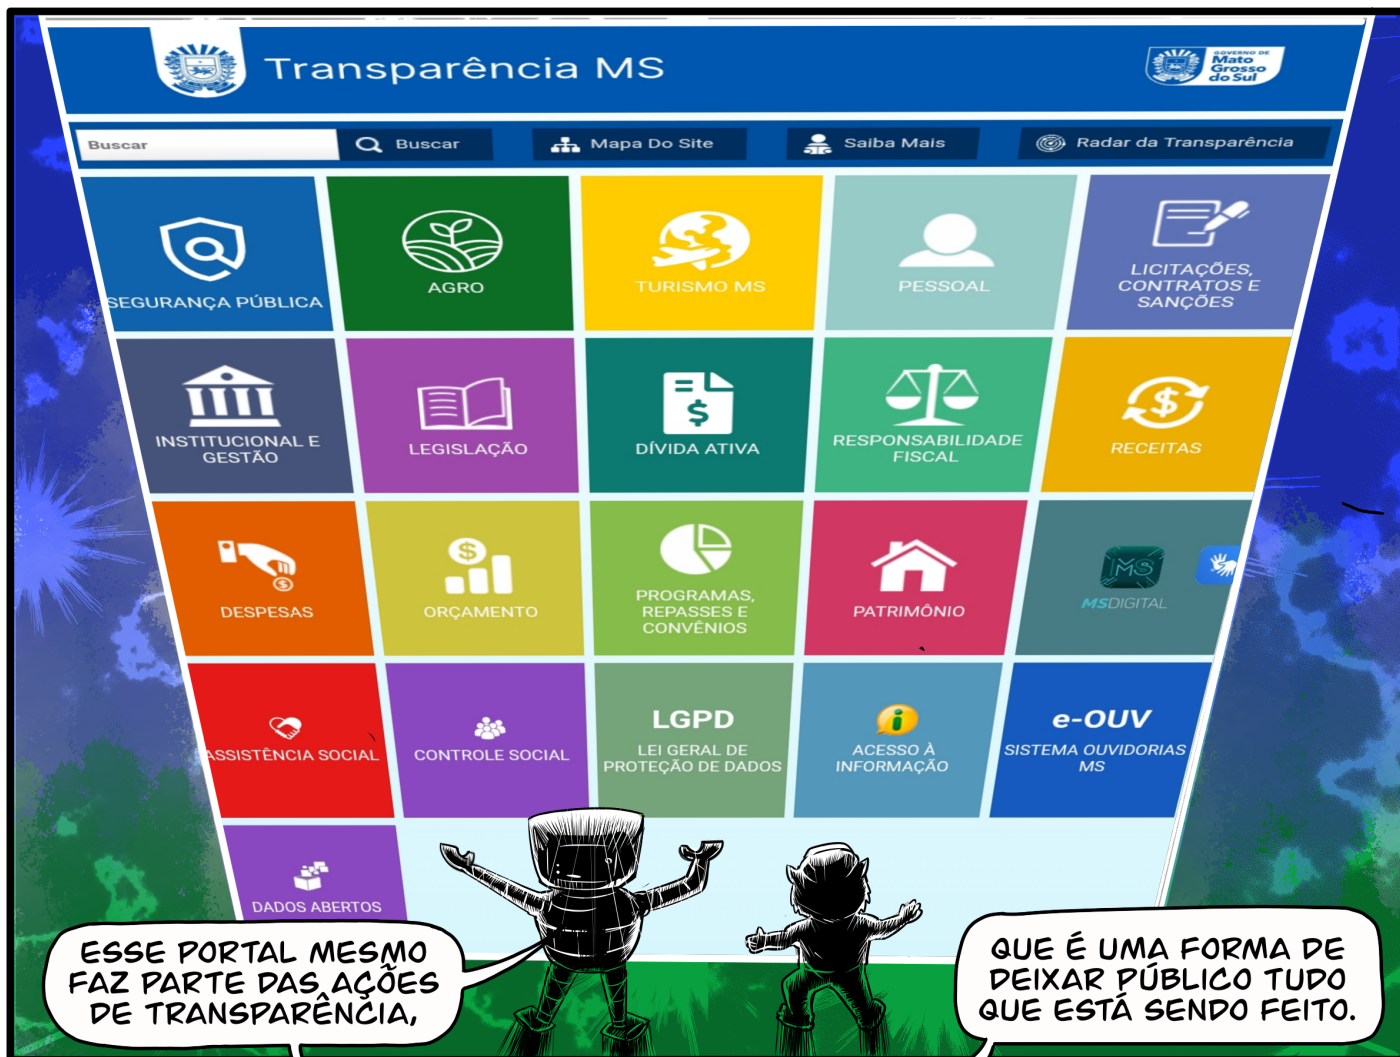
Transparência MS

GOVERNO DE Mato Grosso do Sul

Buscar

Buscar

Mapa Do Site

Saiba Mais

Radar da Transparência

SEGURANÇA PÚBLICA

AGRO

TURISMO MS

PESSOAL

LICITAÇÕES, CONTRATOS E SANÇÕES

INSTITUCIONAL E GESTÃO

LEGISLAÇÃO

DÍVIDA ATIVA

RESPONSABILIDADE FISCAL

RECEITAS

DESPESAS

ORÇAMENTO

PROGRAMAS, REPASSES E CONVÊNIOS

PATRIMÔNIO

MS

MSDIGITAL

ASSISTÊNCIA SOCIAL

CONTROLE SOCIAL

LGPD
LEI GERAL DE PROTEÇÃO DE DADOS

ACESSO À INFORMAÇÃO

e-OUV
SISTEMA OUVIDORIAS MS

DADOS ABERTOS

ESSE PORTAL MESMO FAZ PARTE DAS AÇÕES DE TRANSPARÊNCIA,

QUE É UMA FORMA DE DEIXAR PÚBLICO TUDO QUE ESTÁ SENDO FEITO.